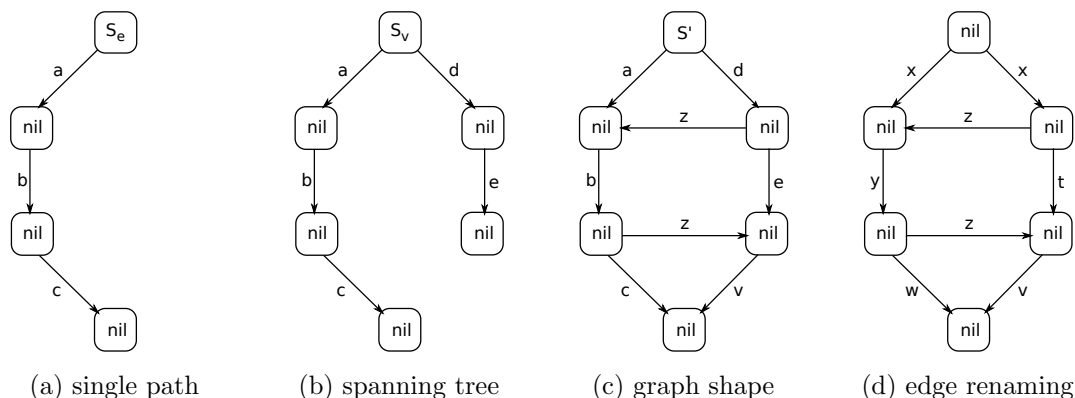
$S_e$
a
nil
b
nil
c
nil

(a) single path

$S_v$
a
d
nil
nil
b
e
nil
nil
c
nil

(b) spanning tree

S'
a
d
nil
z
nil
b
e
nil
z
nil
c
v
nil

(c) graph shape

nil
x
x
nil
z
nil
y
t
nil
z
nil
w
v
nil

(d) edge renaming